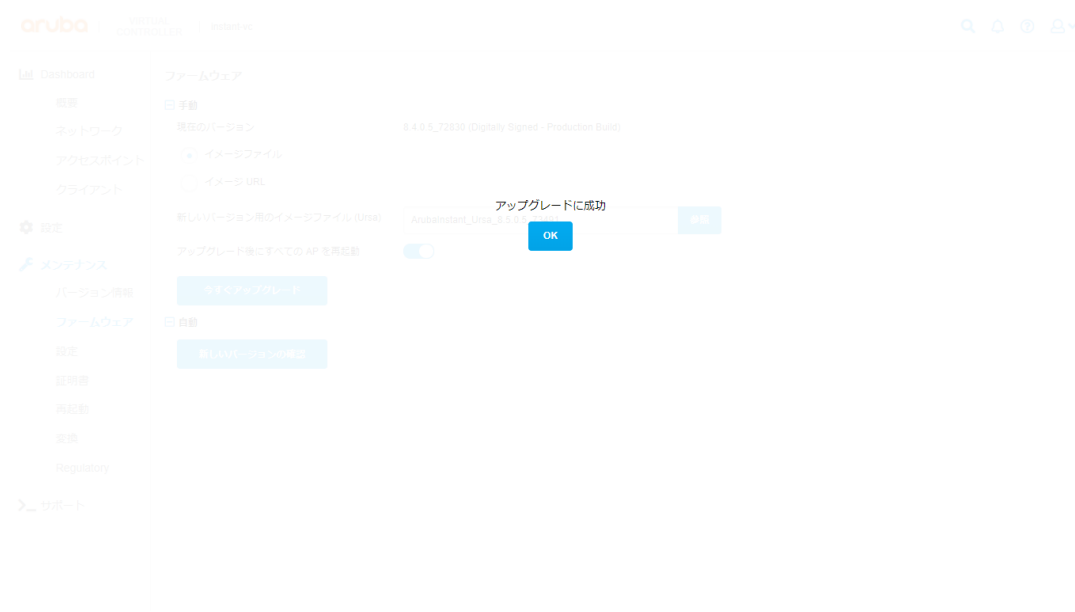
aruba | VIRTUAL CONTROLLER | instant-vc

Dashboard
概要
ネットワーク
アクセスポイント
クライアント
設定
メンテナンス
バージョン情報
ファームウェア
設定
証明書
再起動
変換
Regulatory
サポート

ファームウェア
手動
現在のバージョン
8.4.0.5_72830 (Digitally Signed - Production Build)
イメージファイル
イメージ URL
新しいバージョン用のイメージファイル (Ursa)
ArubaInstant_Ursa_8.4.0.5_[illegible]
参照
アップグレード後にすべての AP を再起動
今すぐアップグレード
自動
新しいバージョンの確認

アップグレードに成功
OK